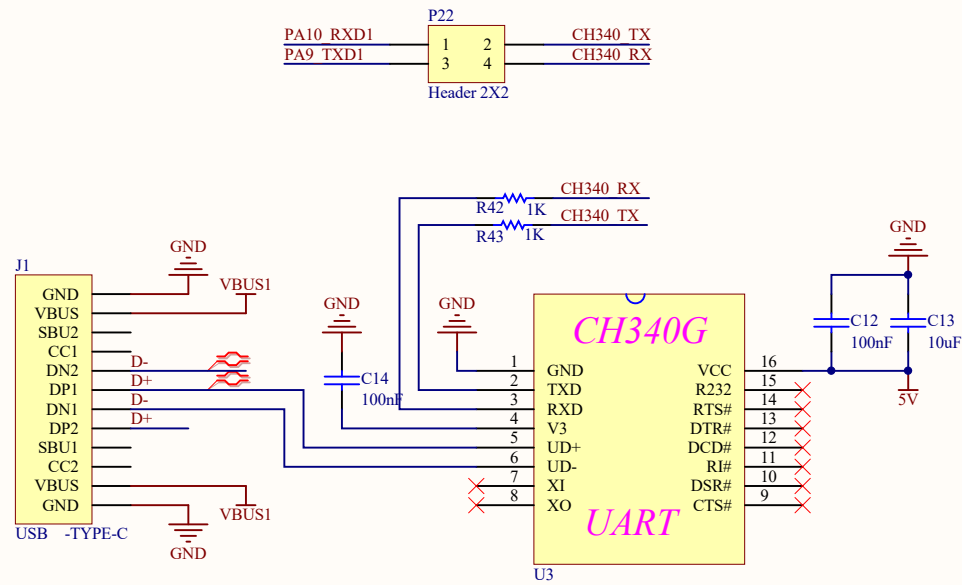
P22

PA10_RXD1
PA9_TXD1
1 2
3 4
CH340_TX
CH340_RX
Header 2X2

R42 1K
R43 1K
CH340_RX
CH340_TX

J1
GND
VBUS
SBU2
CC1
DN2
DP1
DN1
DP2
SBU1
CC2
VBUS
GND
USB -TYPE-C

GND
VBUS1
D-
D+
D-
D+
VBUS1
GND

GND
C14
100nF

GND

CH340G
1 GND
2 TXD
3 RXD
4 V3
5 UD+
6 UD-
7 XI
8 XO
VCC 16
R232 15
RTS# 14
DTR# 13
DCD# 12
RI# 11
DSR# 10
CTS# 9
UART
U3

GND
C12
100nF
C13
10uF
5V